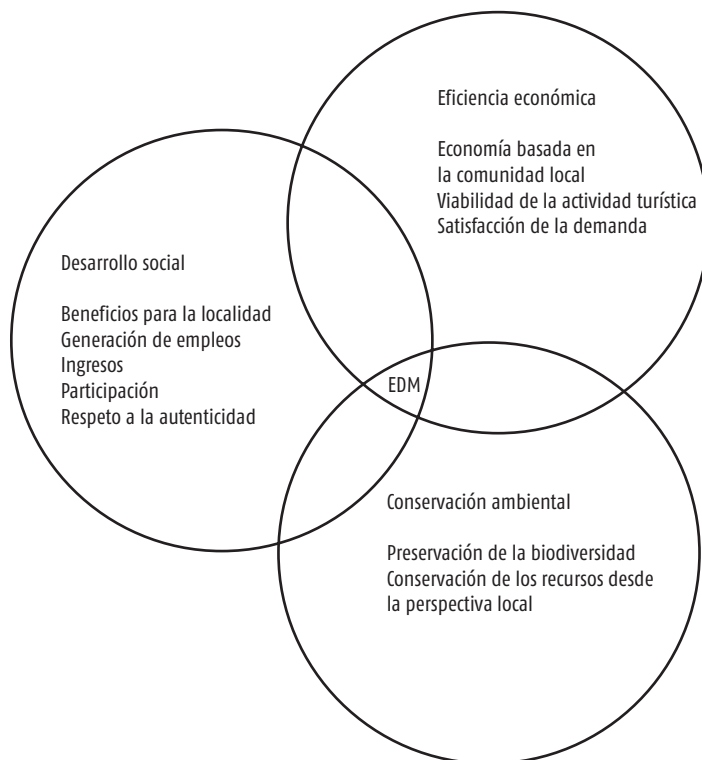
Eficiencia económica

Economía basada en
la comunidad local
Viabilidad de la actividad turística
Satisfacción de la demanda

Desarrollo social

Beneficios para la localidad
Generación de empleos
Ingresos
Participación
Respeto a la autenticidad

EDM

Conservación ambiental

Preservación de la biodiversidad
Conservación de los recursos desde
la perspectiva local